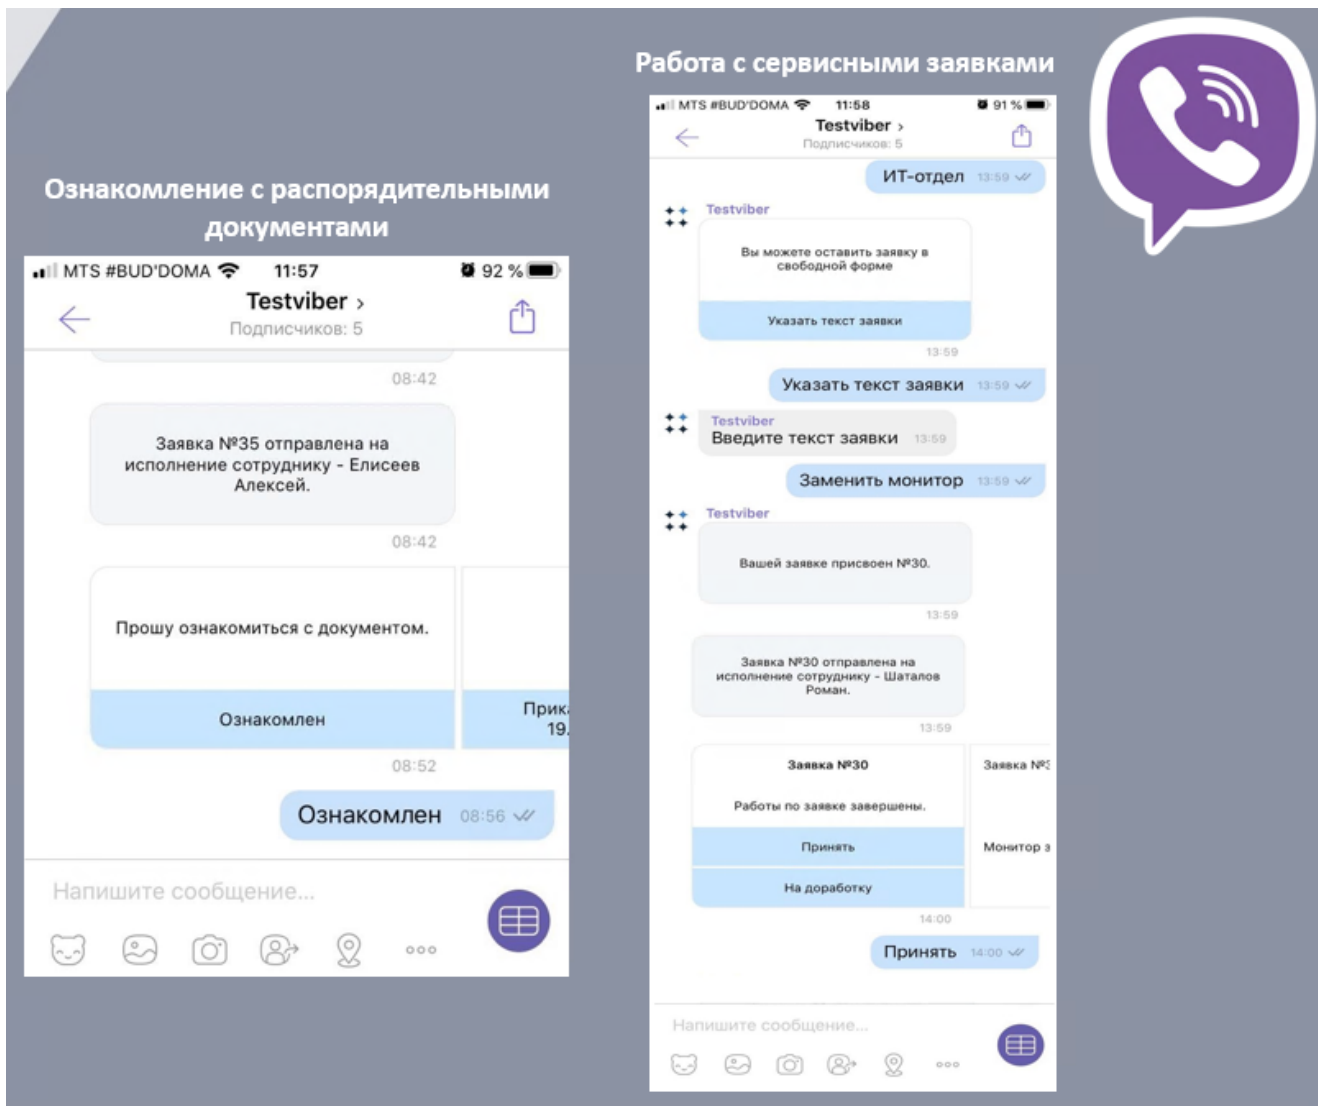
Ознакомление с распорядительными документами

MTS #BUD'DOMA 11:57 92 %

Testviber ›
Подписчиков: 5

08:42

Заявка №35 отправлена на исполнение сотруднику - Елисеев Алексей.

08:42

Прошу ознакомиться с документом.

Ознакомлен

Прика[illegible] 19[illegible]

08:52

Ознакомлен 08:56

Напишите сообщение...

Работа с сервисными заявками

MTS #BUD'DOMA 11:58 91 %

Testviber ›
Подписчиков: 5

ИТ-отдел 13:59

Testviber

Вы можете оставить заявку в свободной форме

Указать текст заявки

13:59

Указать текст заявки 13:59

Testviber
Введите текст заявки 13:59

Заменить монитор 13:59

Testviber

Вашей заявке присвоен №30.

13:59

Заявка №30 отправлена на исполнение сотруднику - Шаталов Роман.

13:59

Заявка №30

Работы по заявке завершены.

Принять

На доработку

Заявка №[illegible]

Монитор з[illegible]

14:00

Принять 14:00

Напишите сообщение...